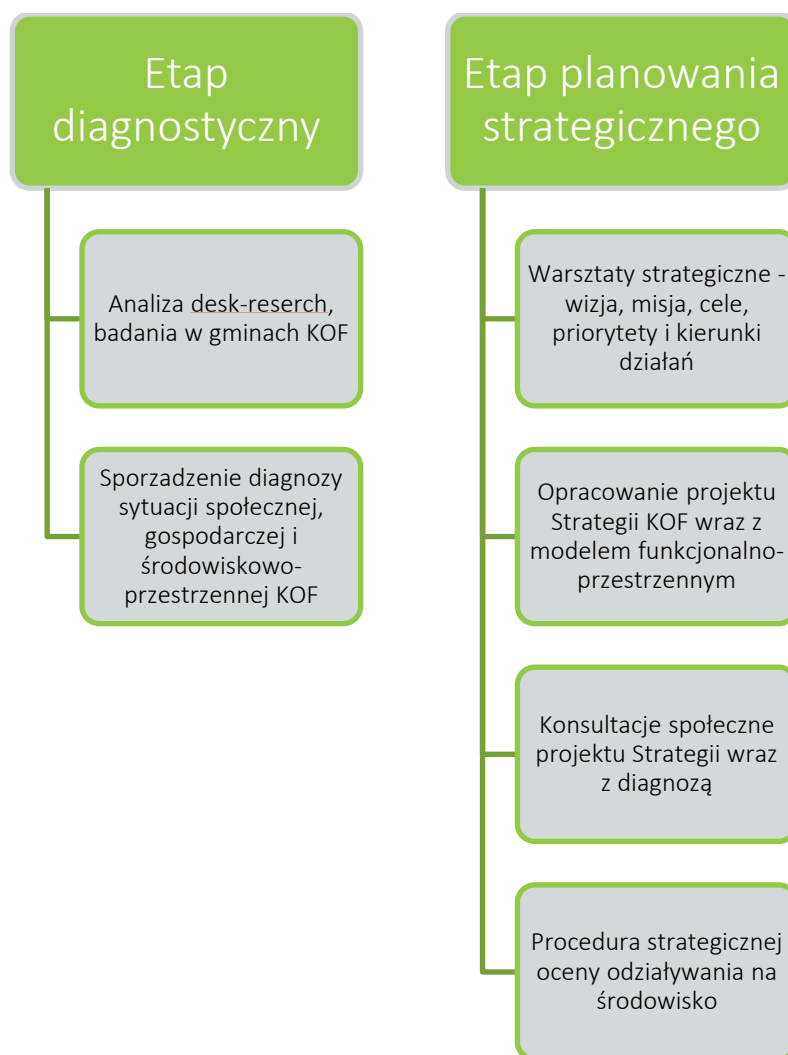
Etap diagnostyczny

Analiza desk-reserch, badania w gminach KOF

Sporzadzenie diagnozy sytuacji społecznej, gospodarczej i środowiskowo-przestrzennej KOF

Etap planowania strategicznego

Warsztaty strategiczne - wizja, misja, cele, priorytety i kierunki działań

Opracowanie projektu Strategii KOF wraz z modelem funkcjonalno-przestrzennym

Konsultacje społeczne projektu Strategii wraz z diagnozą

Procedura strategicznej oceny odziaływania na środowisko